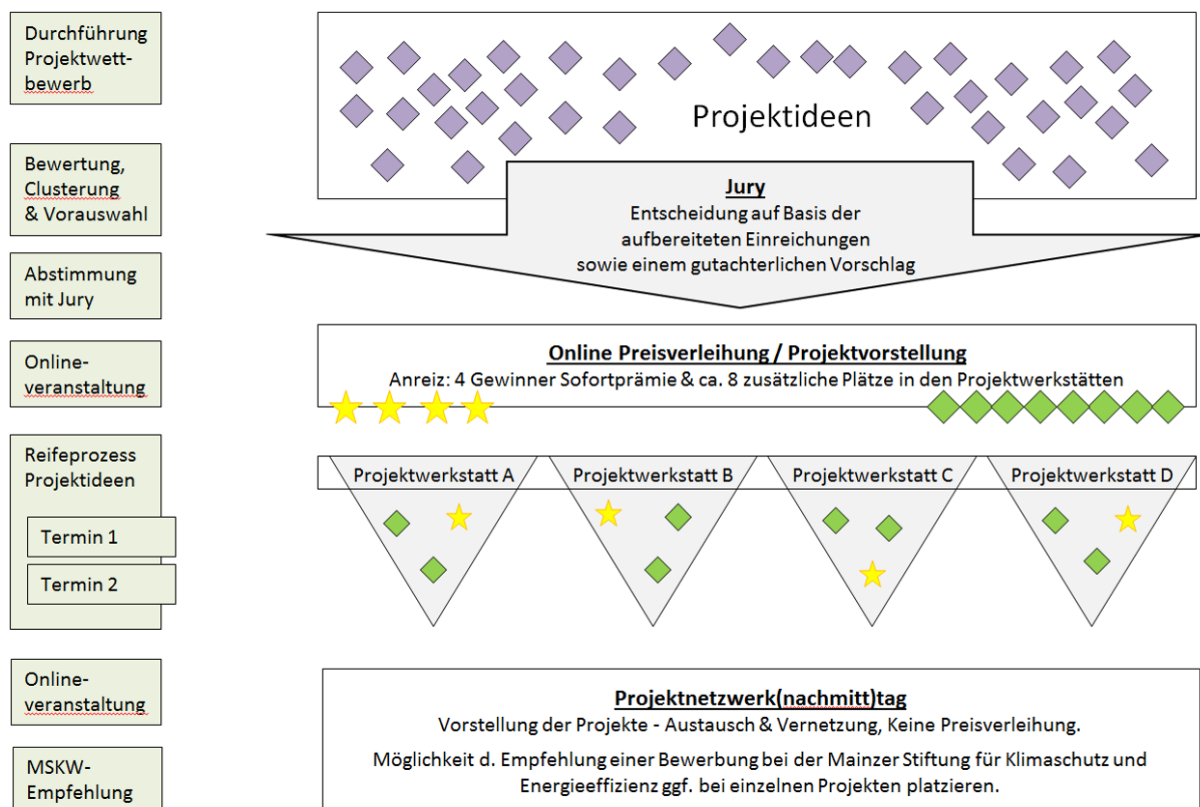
Durchführung Projektwettbewerb

Bewertung, Clusterung & Vorauswahl

Abstimmung mit Jury

Online-veranstaltung

Reifeprozess Projektideen

Termin 1

Termin 2

Online-veranstaltung

MSKW-Empfehlung

Projektideen

Jury
Entscheidung auf Basis der aufbereiteten Einreichungen sowie einem gutachterlichen Vorschlag

Online Preisverleihung / Projektvorstellung
Anreiz: 4 Gewinner Sofortprämie & ca. 8 zusätzliche Plätze in den Projektwerkstätten

Projektwerkstatt A

Projektwerkstatt B

Projektwerkstatt C

Projektwerkstatt D

Projektnetzwerk(nachmitt)tag
Vorstellung der Projekte - Austausch & Vernetzung, Keine Preisverleihung.

Möglichkeit d. Empfehlung einer Bewerbung bei der Mainzer Stiftung für Klimaschutz und Energieeffizienz ggf. bei einzelnen Projekten platzieren.